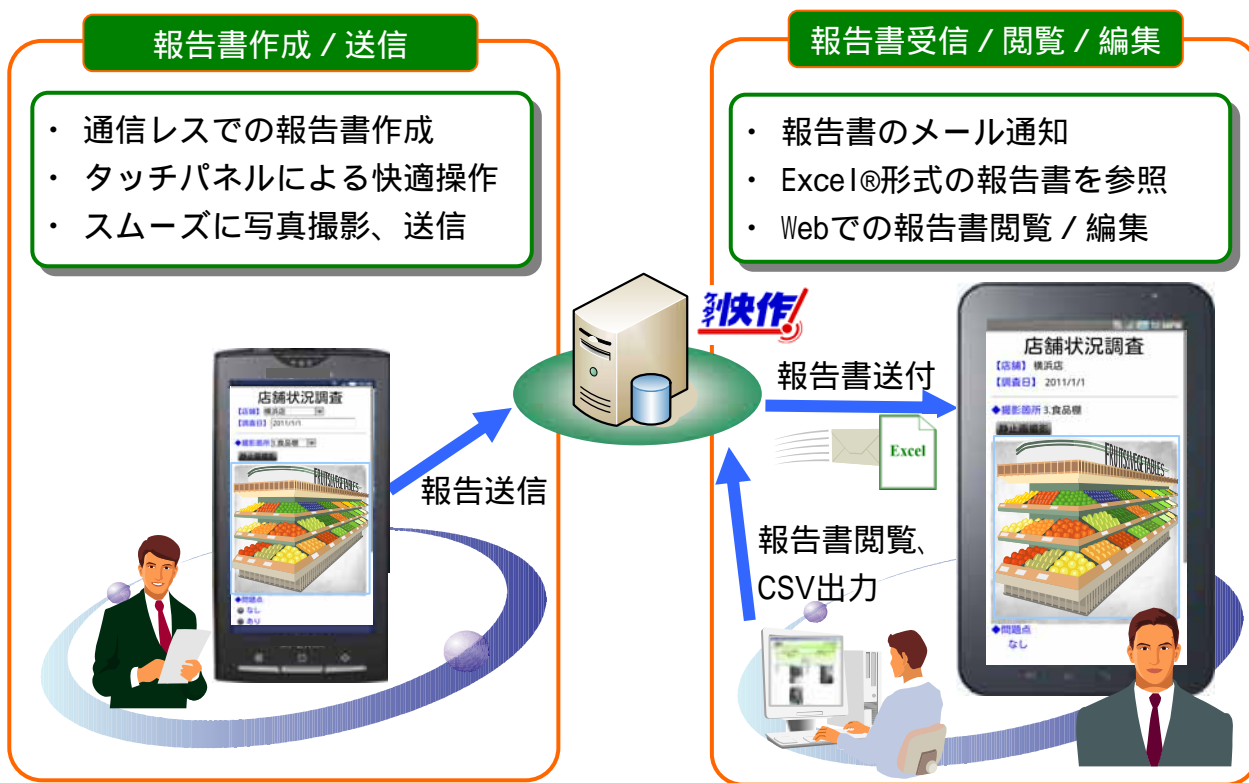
報告書作成 / 送信

・ 通信レスでの報告書作成
・ タッチパネルによる快適操作
・ スムーズに写真撮影、送信

店舗状況調査
【店舗】 横浜店
【調査日】 2011/1/1
◆撮影箇所 1.食品棚
◆問題点
なし
あり

報告送信

快作

報告書受信 / 閲覧 / 編集

・ 報告書のメール通知
・ Excel®形式の報告書を参照
・ Webでの報告書閲覧 / 編集

報告書送付

Excel

報告書閲覧、CSV出力

店舗状況調査
【店舗】 横浜店
【調査日】 2011/1/1
◆撮影箇所 3.食品棚
◆問題点
なし

FRUITS&VEGETABLES